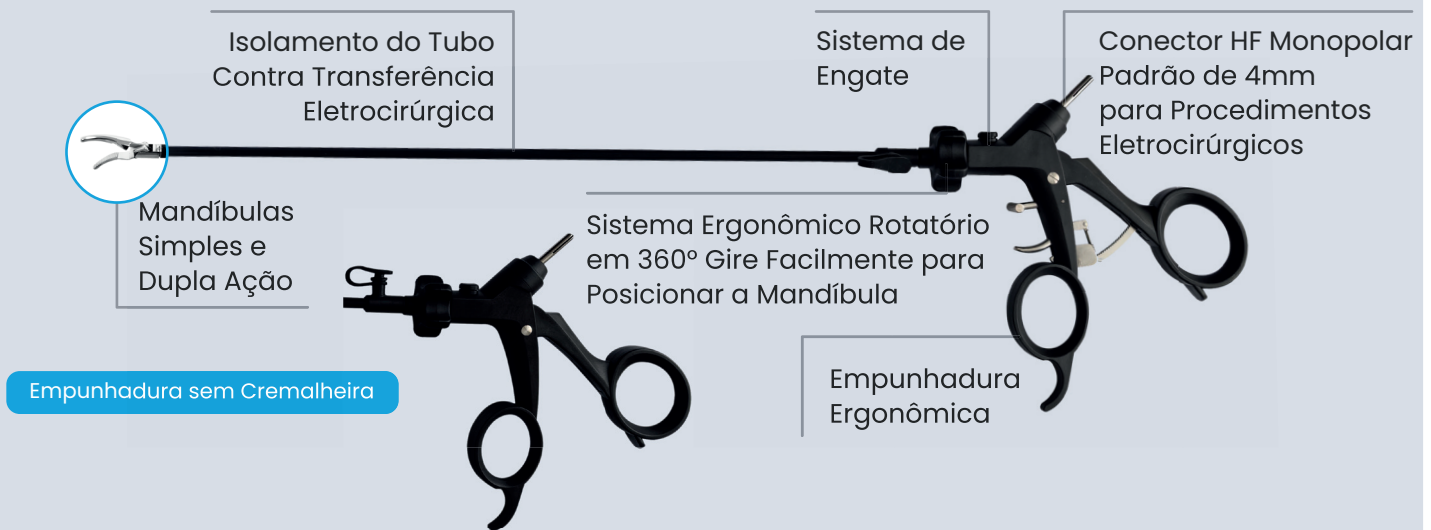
Isolamento do Tubo Contra Transferência Eletrocirúrgica

Sistema de Engate

Conector HF Monopolar Padrão de 4mm para Procedimentos Eletrocirúrgicos

Mandíbulas Simples e Dupla Ação

Sistema Ergonômico Rotatório em 360º Gire Facilmente para Posicionar a Mandíbula

Empunhadura sem Cremalheira

Empunhadura Ergonômica